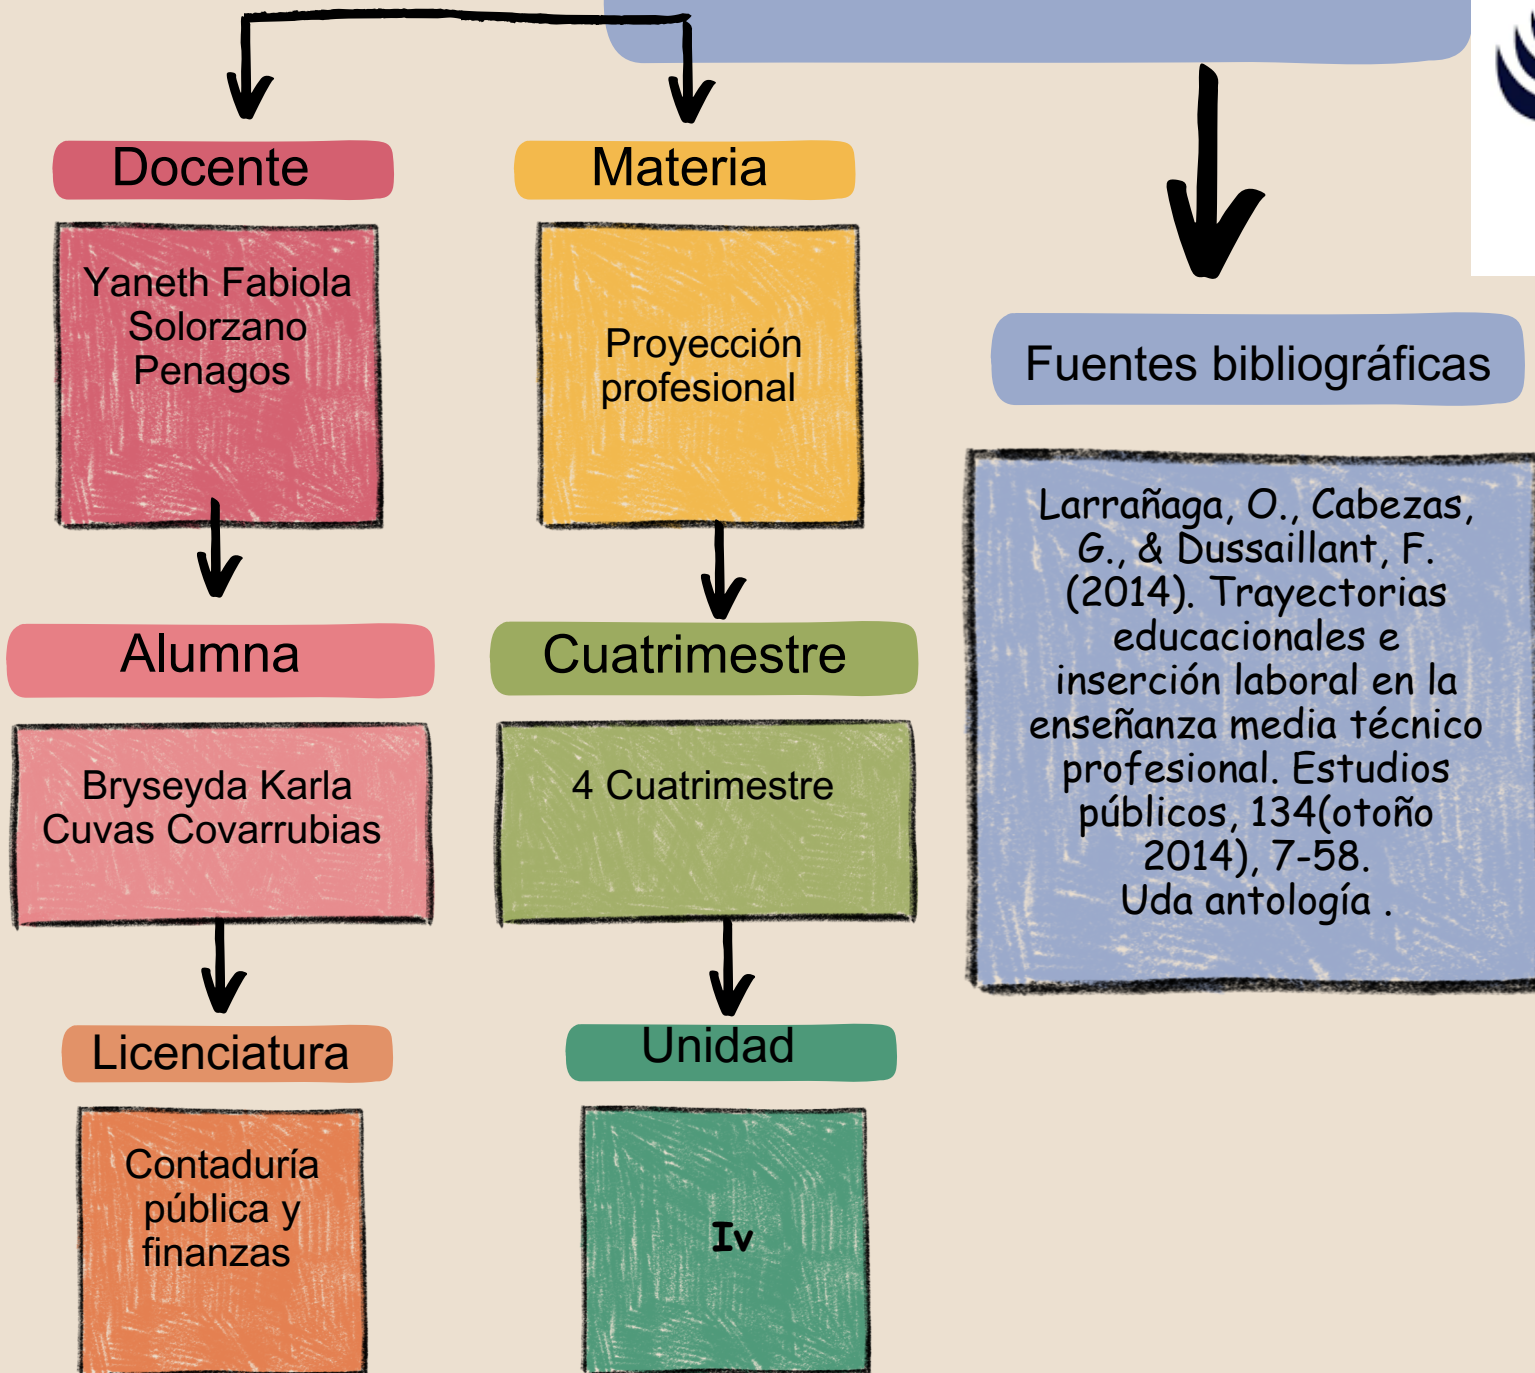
Docente

Yaneth Fabiola Solorzano Penagos

Alumna

Bryseyda Karla Cuvas Covarrubias

Licenciatura

Contaduría pública y finanzas

Materia

Proyección profesional

Cuatrimestre

4 Cuatrimestre

Unidad

Iv

Fuentes bibliográficas

Larrañaga, O., Cabezas, G., & Dussaillant, F. (2014). Trayectorias educacionales e inserción laboral en la enseñanza media técnico profesional. Estudios públicos, 134(otoño 2014), 7-58.
Uda antología .